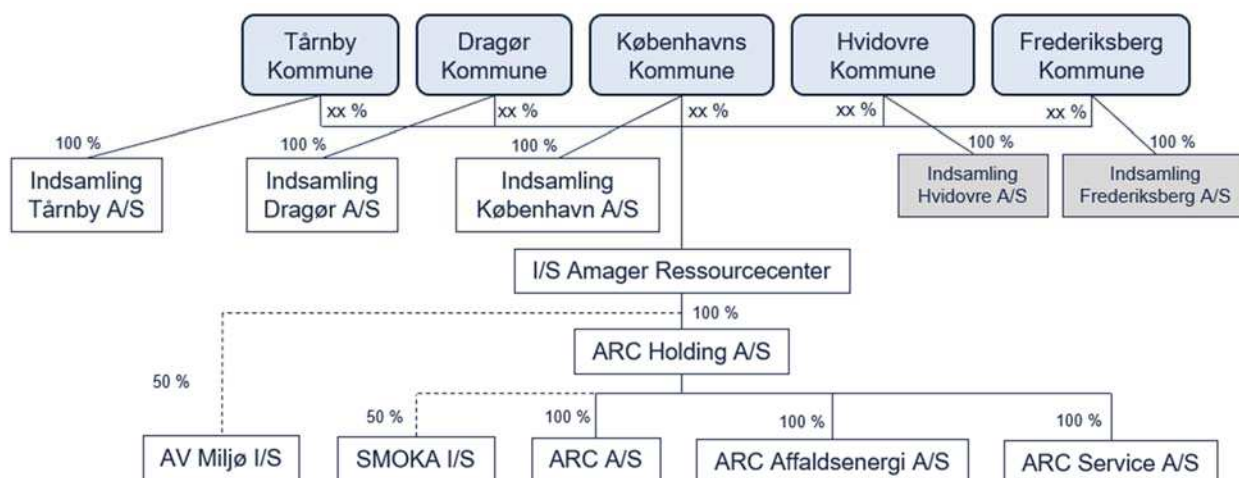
Tårnby Kommune

Dragør Kommune

Københavns Kommune

Hvidovre Kommune

Frederiksberg Kommune

xx %

xx %

xx %

xx %

xx %

100 %

Indsamling Tårnby A/S

100 %

Indsamling Dragør A/S

100 %

Indsamling København A/S

100 %

Indsamling Hvidovre A/S

100 %

Indsamling Frederiksberg A/S

I/S Amager Ressourcecenter

100 %

ARC Holding A/S

50 %

AV Miljø I/S

50 %

SMOKA I/S

100 %

ARC A/S

100 %

ARC Affaldsenergi A/S

100 %

ARC Service A/S